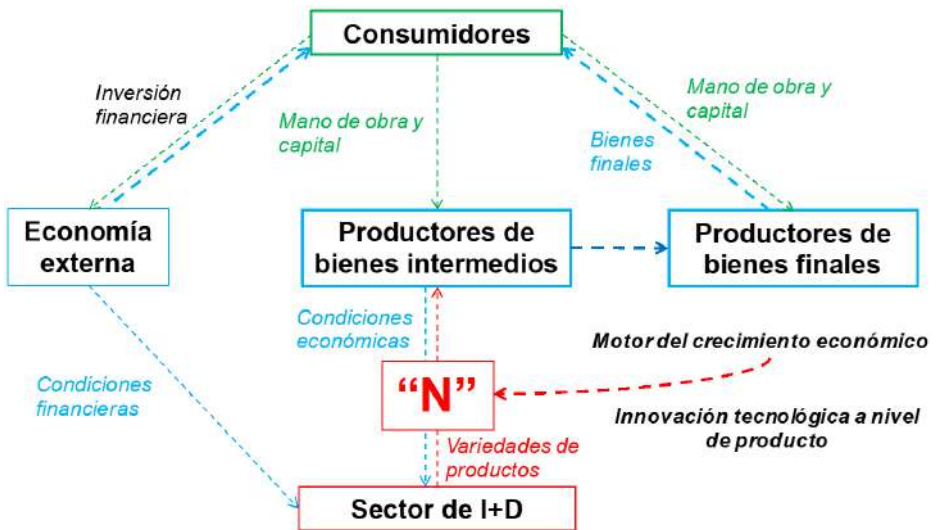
Consumidores

Inversión financiera

Mano de obra y capital

Bienes finales

Mano de obra y capital

Economía externa

Productores de bienes intermedios

Productores de bienes finales

Condiciones económicas

Motor del crecimiento económico

Condiciones financieras

"N"

Innovación tecnológica a nivel de producto

Variedades de productos

Sector de I+D